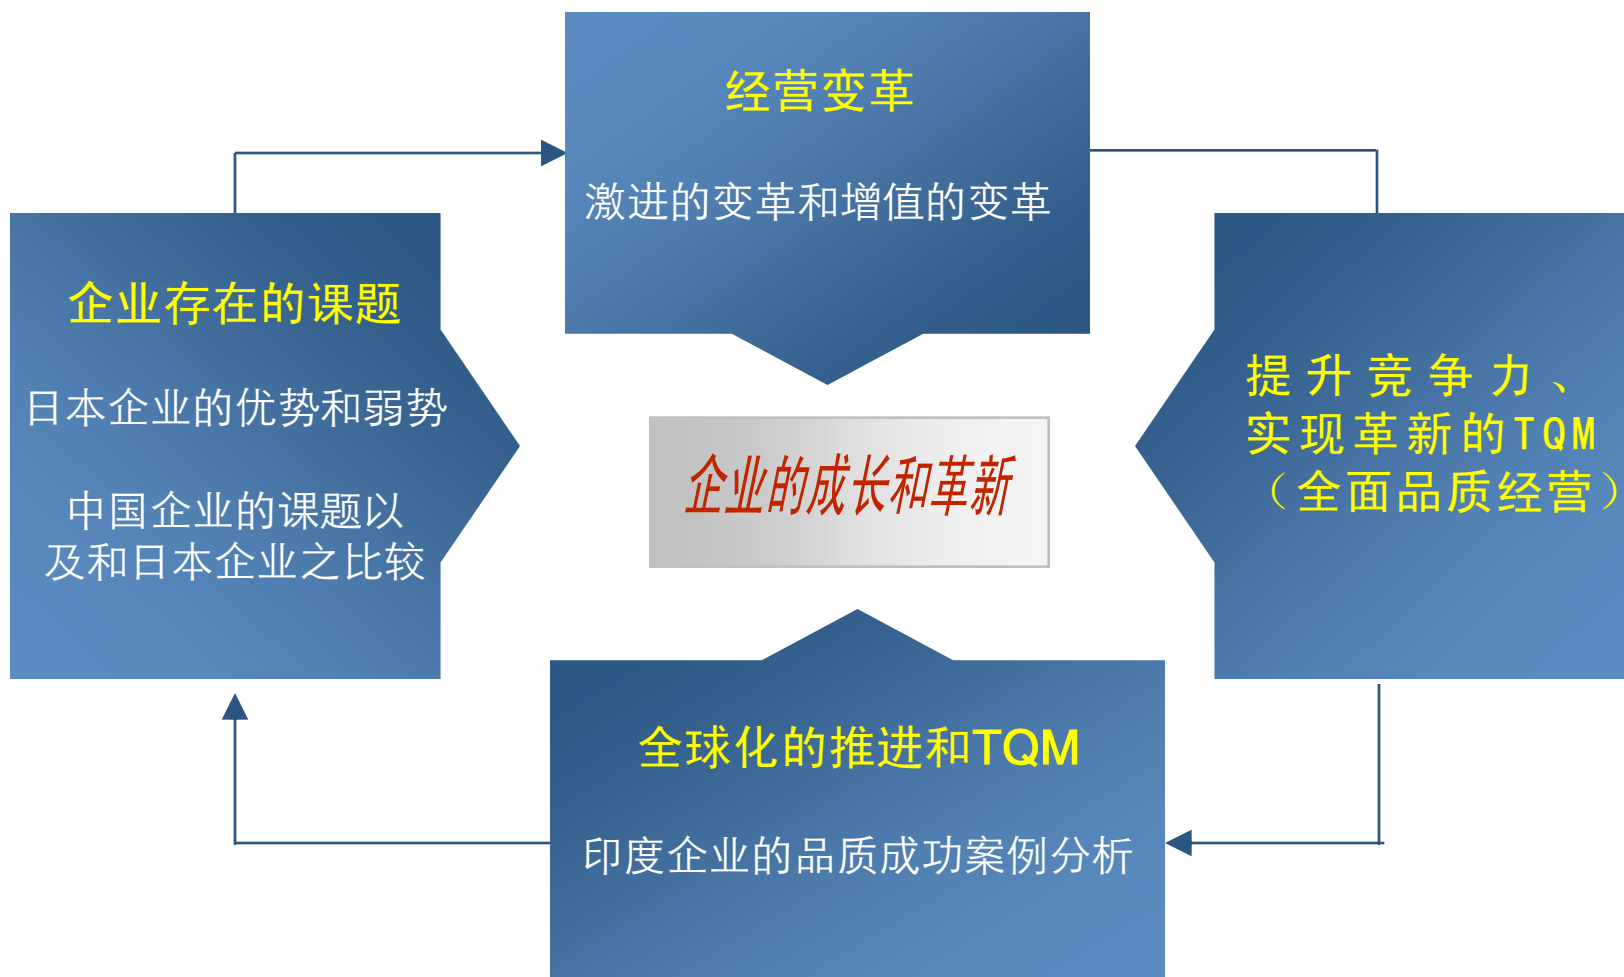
经营变革

激进的变革和增值的变革

企业存在的课题

日本企业的优势和弱势

中国企业的课题以及和日本企业之比较

企业的成长和革新

提升竞争力、实现革新的TQM（全面品质经营）

全球化的推进和TQM

印度企业的品质成功案例分析